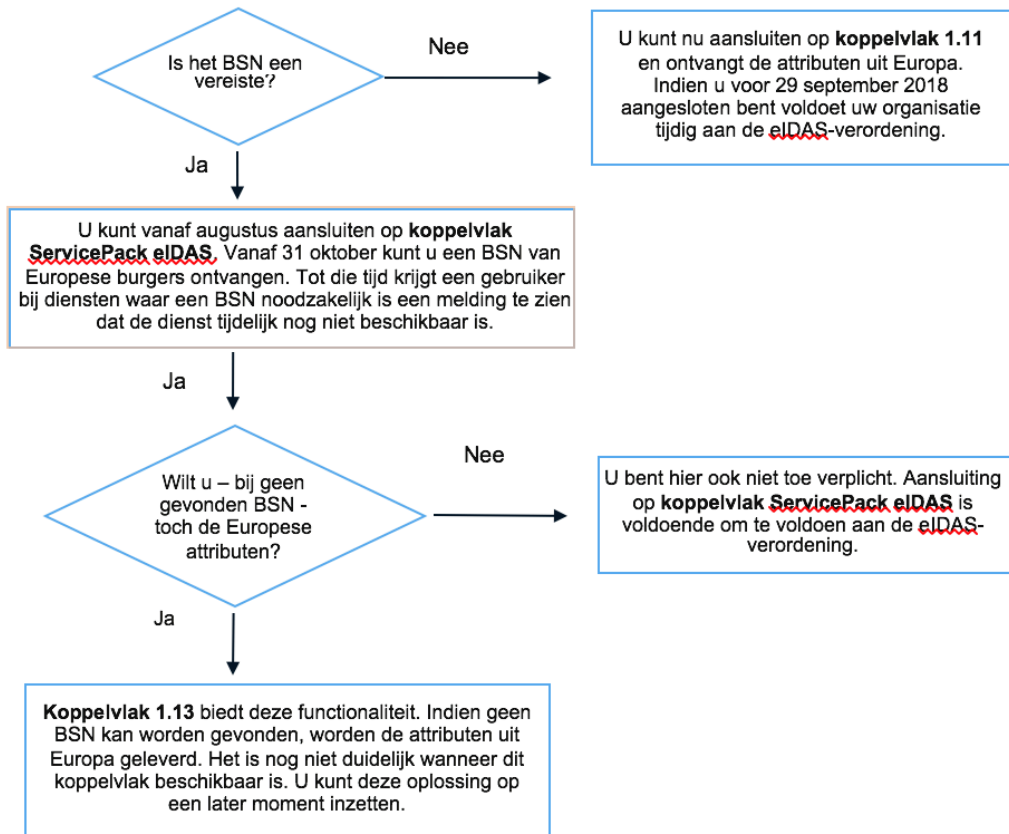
Is het BSN een vereiste?

Nee

U kunt nu aansluiten op **koppelvlak 1.11** en ontvangt de attributen uit Europa. Indien u voor 29 september 2018 aangesloten bent voldoet uw organisatie tijdig aan de eIDAS-verordening.

Ja

U kunt vanaf augustus aansluiten op **koppelvlak ServicePack eIDAS**. Vanaf 31 oktober kunt u een BSN van Europese burgers ontvangen. Tot die tijd krijgt een gebruiker bij diensten waar een BSN noodzakelijk is een melding te zien dat de dienst tijdelijk nog niet beschikbaar is.

Ja

Wilt u – bij geen gevonden BSN - toch de Europese attributen?

Nee

U bent hier ook niet toe verplicht. Aansluiting op **koppelvlak ServicePack eIDAS** is voldoende om te voldoen aan de eIDAS-verordening.

Ja

**Koppelvlak 1.13** biedt deze functionaliteit. Indien geen BSN kan worden gevonden, worden de attributen uit Europa geleverd. Het is nog niet duidelijk wanneer dit koppelvlak beschikbaar is. U kunt deze oplossing op een later moment inzetten.